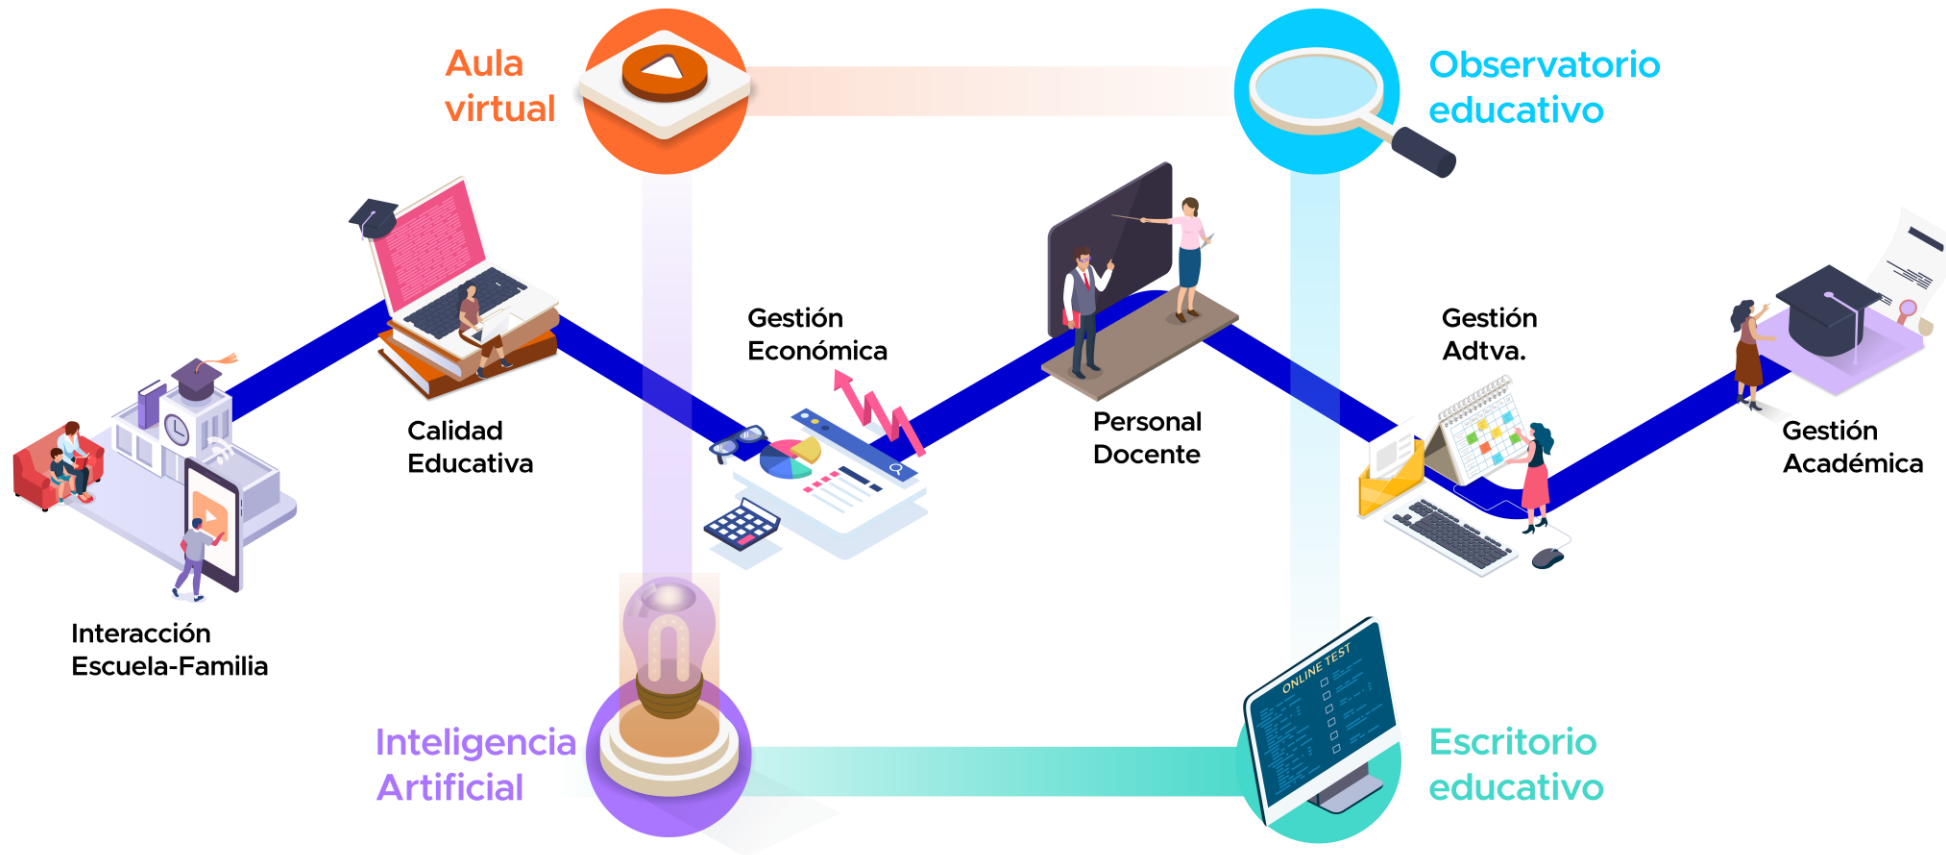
Aula virtual

Observatorio educativo

Calidad Educativa

Gestión Económica

Personal Docente

Gestión Adtva.

Gestión Académica

Interacción Escuela-Familia

Inteligencia Artificial

ONLINE TEST

Escritorio educativo